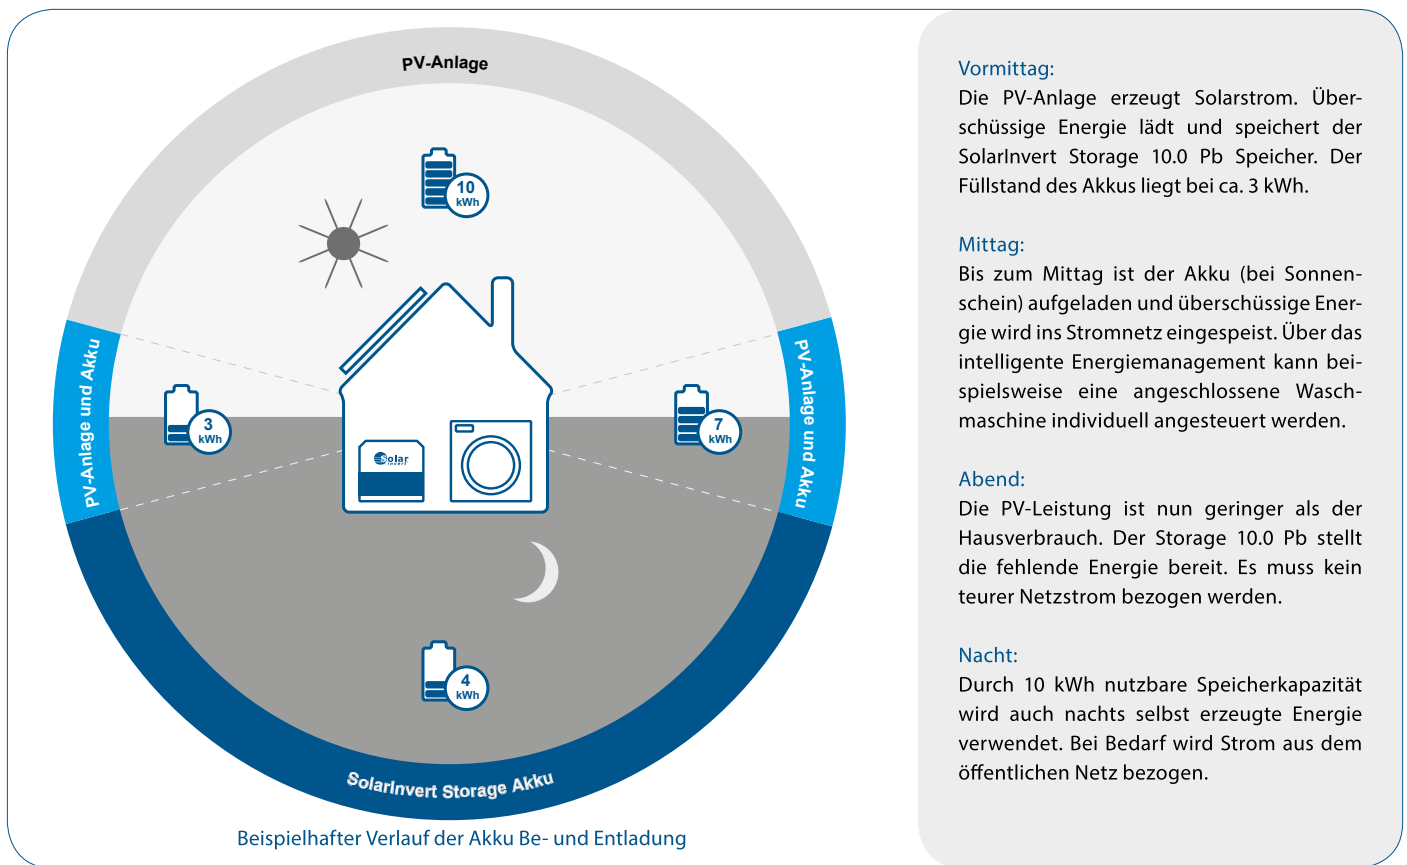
PV-Anlage

10 kWh

PV-Anlage und Akku

3 kWh

Solar Invert

PV-Anlage und Akku

7 kWh

4 kWh

SolarInvert Storage Akku

Beispielhafter Verlauf der Akku Be- und Entladung

Vormittag:
Die PV-Anlage erzeugt Solarstrom. Überschüssige Energie lädt und speichert der SolarInvert Storage 10.0 Pb Speicher. Der Füllstand des Akkus liegt bei ca. 3 kWh.

Mittag:
Bis zum Mittag ist der Akku (bei Sonnenschein) aufgeladen und überschüssige Energie wird ins Stromnetz eingespeist. Über das intelligente Energiemanagement kann beispielsweise eine angeschlossene Waschmaschine individuell angesteuert werden.

Abend:
Die PV-Leistung ist nun geringer als der Hausverbrauch. Der Storage 10.0 Pb stellt die fehlende Energie bereit. Es muss kein teurer Netzstrom bezogen werden.

Nacht:
Durch 10 kWh nutzbare Speicherkapazität wird auch nachts selbst erzeugte Energie verwendet. Bei Bedarf wird Strom aus dem öffentlichen Netz bezogen.